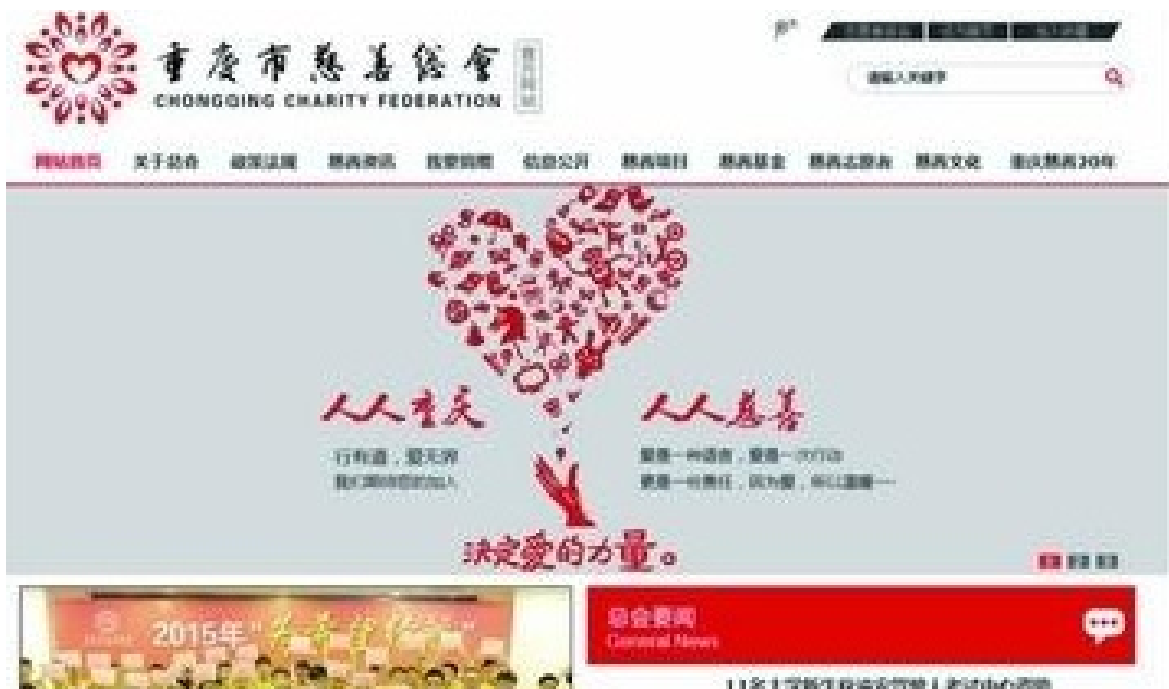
重慶市慈善總會
CHONGQING CHARITY FEDERATION

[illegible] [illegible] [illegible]

请输入关键字

网站首页 关于总会 政策法规 慈善资讯 救助帮困 信息公开 慈善项目 慈善基金 慈善志愿者 慈善文化 重庆慈善20年

人人重庆 人人慈善

行善道，爱无界
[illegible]

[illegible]
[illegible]

决定爱的力量。

2015年"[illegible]"

总会要闻
General News

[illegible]